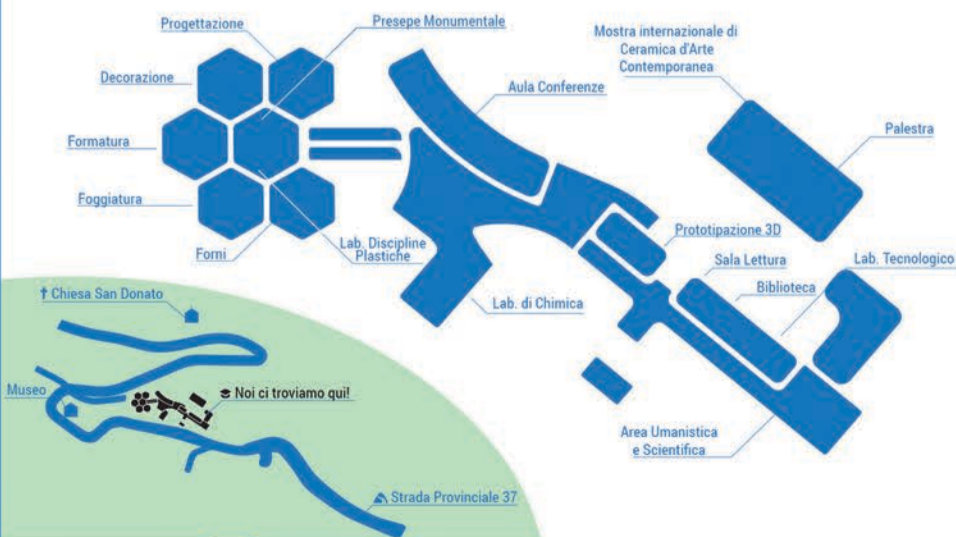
Progettazione
Presepe Monumentale
Mostra internazionale di Ceramica d'Arte Contemporanea
Decorazione
Aula Conferenze
Palestra
Formatura
Foggiatura
Prototipazione 3D
Forni
Lab. Discipline Plastiche
Sala Lettura
Lab. Tecnologico
Biblioteca
Chiesa San Donato
Lab. di Chimica
Museo
Noi ci troviamo qui!
Area Umanistica e Scientifica
Strada Provinciale 37